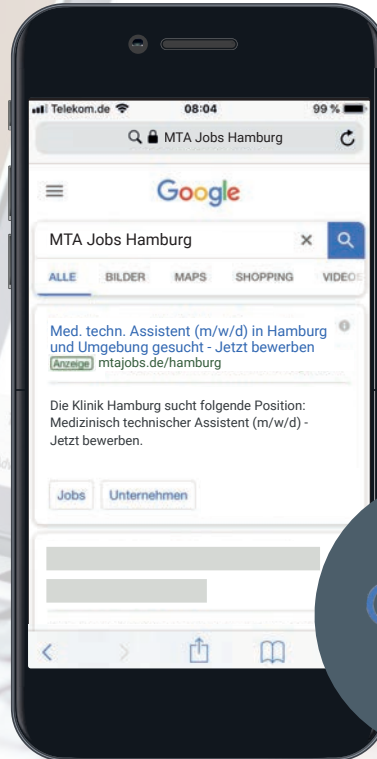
Telekom.de 08:04 99 %

MTA Jobs Hamburg

Google

MTA Jobs Hamburg

ALLE BILDER MAPS SHOPPING VIDEOS

Med. techn. Assistent (m/w/d) in Hamburg und Umgebung gesucht - Jetzt bewerben
Anzeige mtajobs.de/hamburg

Die Klinik Hamburg sucht folgende Position: Medizinisch technischer Assistent (m/w/d) - Jetzt bewerben.

Jobs Unternehmen